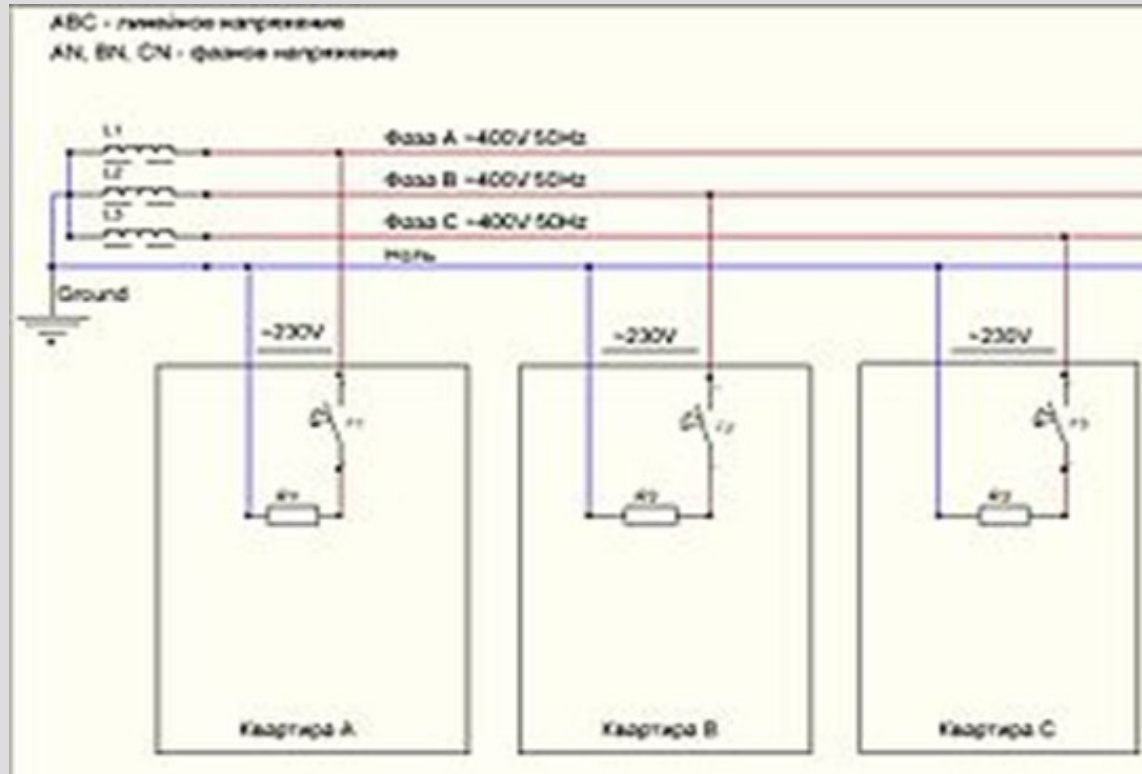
ABC - линейное напряжение
AN, BN, CN - фазное напряжение

L1
L2
L3
Фаза A ~400V 50Hz
Фаза B ~400V 50Hz
Фаза C ~400V 50Hz
Ноль
Ground

~230V
~230V
~230V

F1
F2
F3
R1
R2
R3

Квартира A
Квартира B
Квартира C